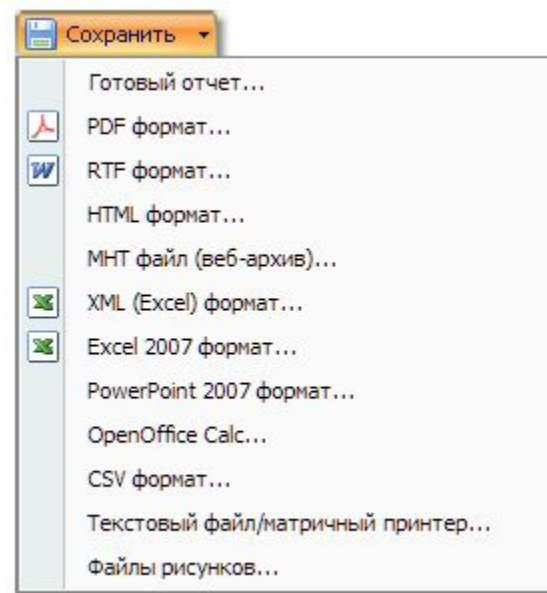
Сохранить

Готовый отчет...

PDF формат...

RTF формат...

HTML формат...

MHT файл (веб-архив)...

XML (Excel) формат...

Excel 2007 формат...

PowerPoint 2007 формат...

OpenOffice Calc...

CSV формат...

Текстовый файл/матричный принтер...

Файлы рисунков...